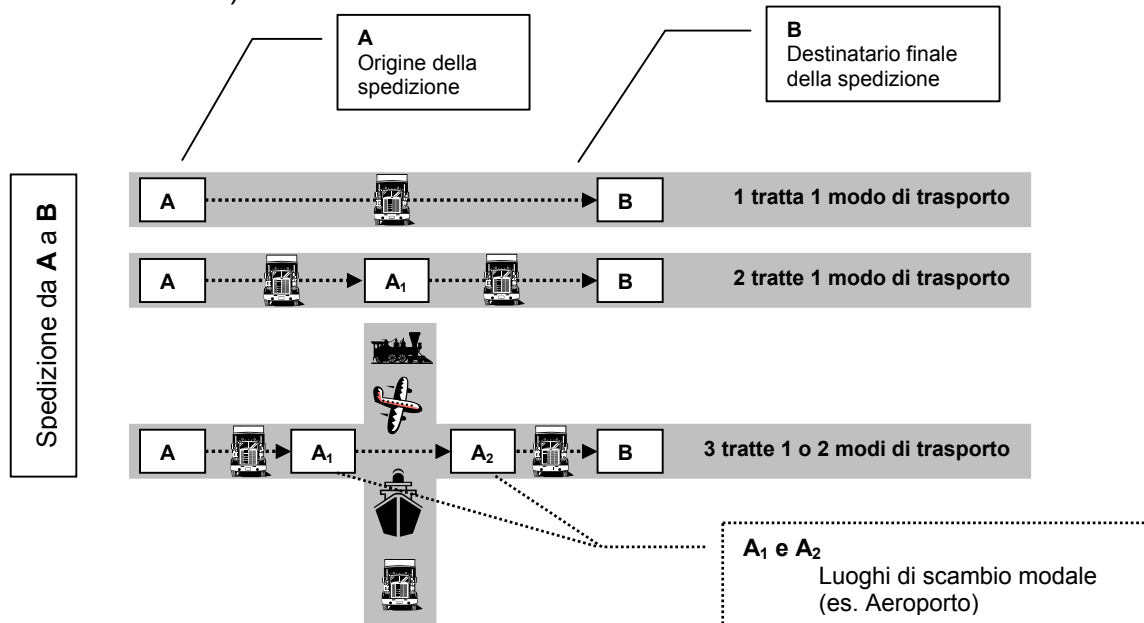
A
Origine della spedizione

B
Destinatario finale della spedizione

Spedizione da **A** a **B**

A B 1 tratta 1 modo di trasporto

A $A_1$ B 2 tratte 1 modo di trasporto

A $A_1$ $A_2$ B 3 tratte 1 o 2 modi di trasporto

$A_1$ e $A_2$
Luoghi di scambio modale (es. Aeroporto)